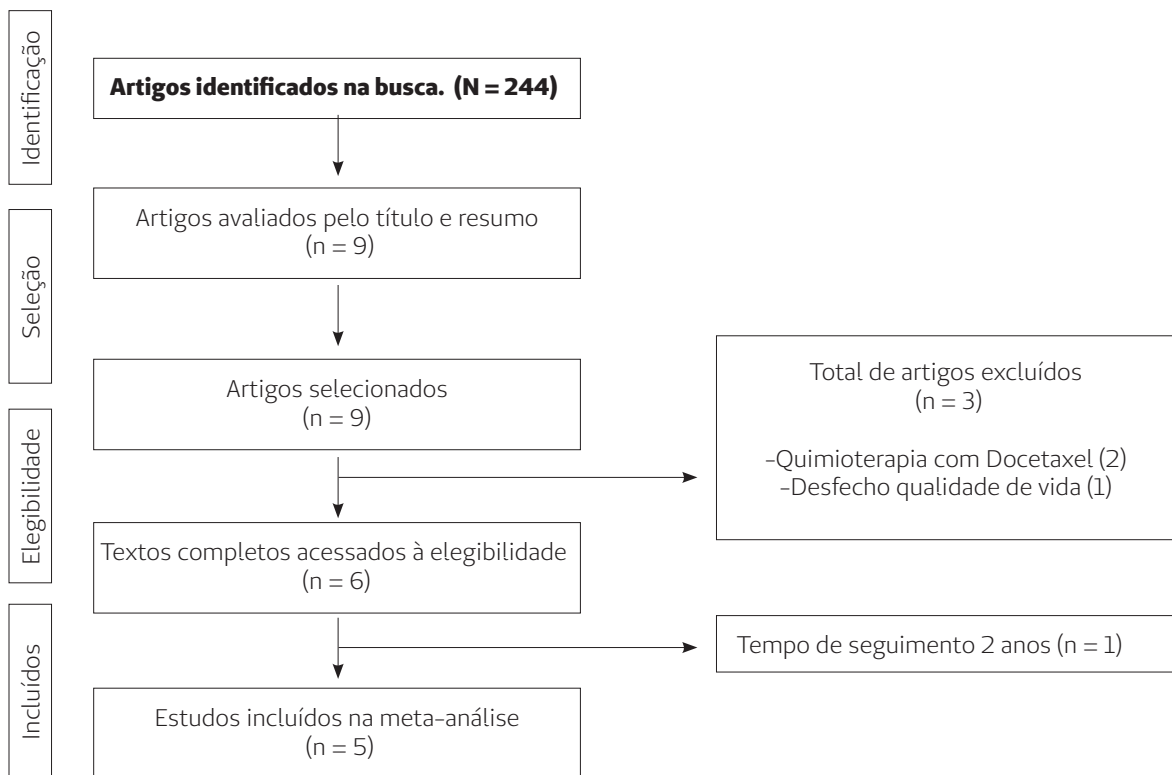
Identificação

**Artigos identificados na busca. (N = 244)**

Seleção

Artigos avaliados pelo título e resumo
(n = 9)

Artigos selecionados
(n = 9)

Total de artigos excluídos
(n = 3)

-Quimioterapia com Docetaxel (2)
-Desfecho qualidade de vida (1)

Elegibilidade

Textos completos acessados à elegibilidade
(n = 6)

Tempo de seguimento 2 anos (n = 1)

Incluídos

Estudos incluídos na meta-análise
(n = 5)